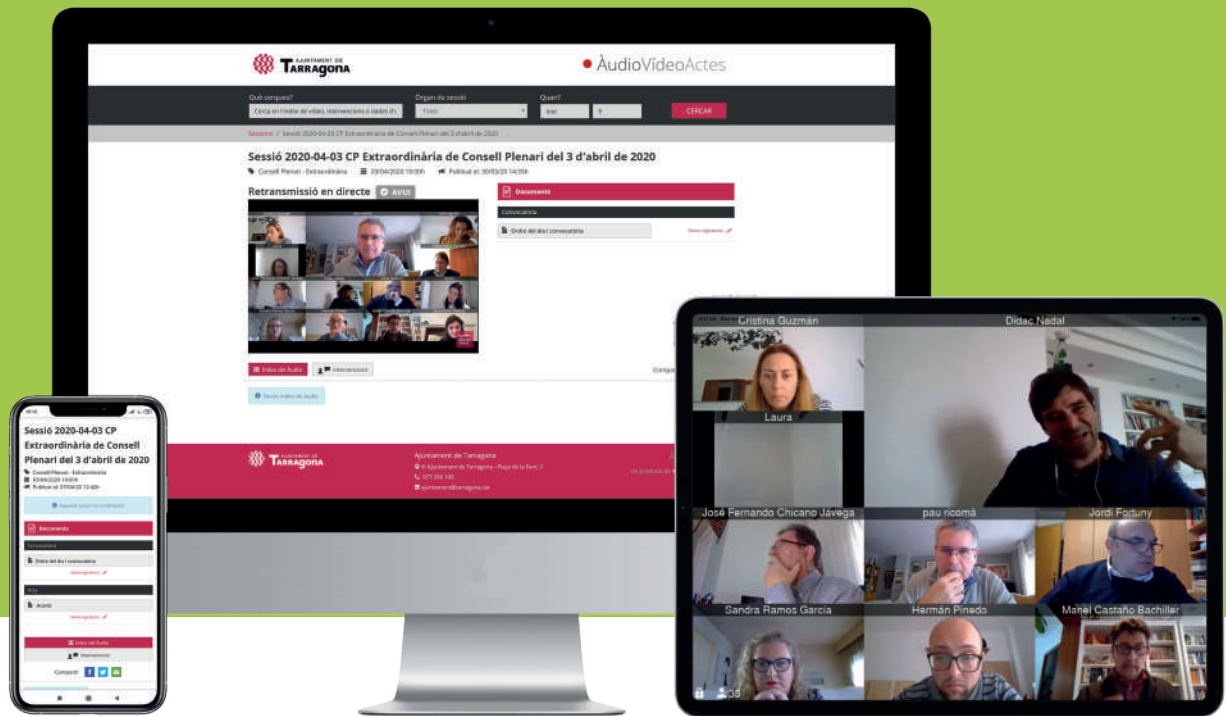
AJUNTAMENT DE TARRAGONA

ÀudioVídeoActes

Què cerques?
Cerca en l'índex de vídeo, intervencions o dades de
Òrgan de sessió
Tots
Quan?
CERCAR

Sessions / Sessió 2020-04-03 CP Extraordinària de Consell Plenari del 3 d'abril de 2020

Sessió 2020-04-03 CP Extraordinària de Consell Plenari del 3 d'abril de 2020

Consell Plenari - Extraordinària 03/04/2020 10:00h Publicat el: 30/03/20 14:35h

Retransmissió en directe AVUI

Documents

Convocatòria

Ordre del dia i convocatòria

Índex del Audio

Intervencions

Sense índex de àudio

AJUNTAMENT DE TARRAGONA

Ajuntament de Tarragona
Pl. Ajuntament de Tarragona - Plaça de la Font, 1
977 296 100
ajuntament@tarragona.cat

Sessió 2020-04-03 CP Extraordinària de Consell Plenari del 3 d'abril de 2020

Consell Plenari - Extraordinària
03/04/2020 10:00h
Publicat el: 27/03/20 12:42h

Documents

Convocatòria

Ordre del dia i convocatòria

Acta

Acord

Índex del Audio

Intervencions

Compartir

Cristina Guzmán
Dídac Nadal
Laura
José Fernando Chicano Jávega
pau ricomà
Jordi Fortuny
Sandra Ramos García
Hermán Pinedo
Manel Castaño Bachiller
33